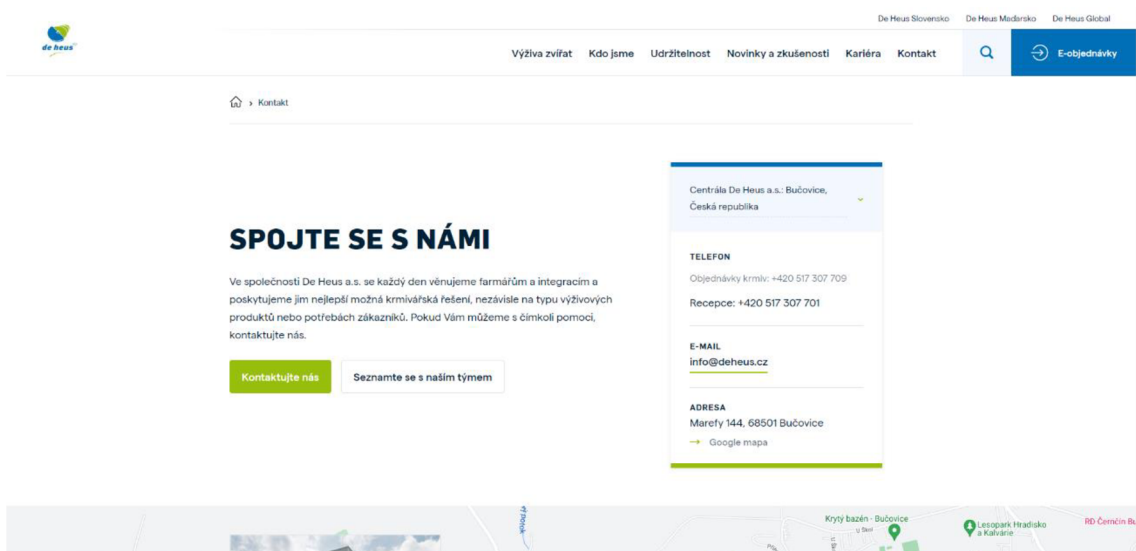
De Heus Slovensko De Heus Maďarsko De Heus Global

De Heus

Výživa zvířat Kdo jsme Udržitelnost Novinky a zkušenosti Kariéra Kontakt

E-objednávky

› Kontakt

SPOJTE SE S NÁMI

Ve společnosti De Heus a.s. se každý den věnujeme farmářům a integracím a poskytujeme jim nejlepší možná krmivářská řešení, nezávisle na typu výživových produktů nebo potřebách zákazníků. Pokud Vám můžeme s čímkoli pomoci, kontaktujte nás.

Kontaktujte nás

Seznamte se s naším týmem

Centrála De Heus a.s.: Bučovice, Česká republika

TELEFON

Objednávky krmiv: +420 517 307 709

Recepce: +420 517 307 701

E-MAIL

info@deheus.cz

ADRESA

Marefy 144, 68501 Bučovice

Google mapa

Krytý bazén - Bučovice

Lesopark Hradisko a Kalvárie

RD Černčín Bu